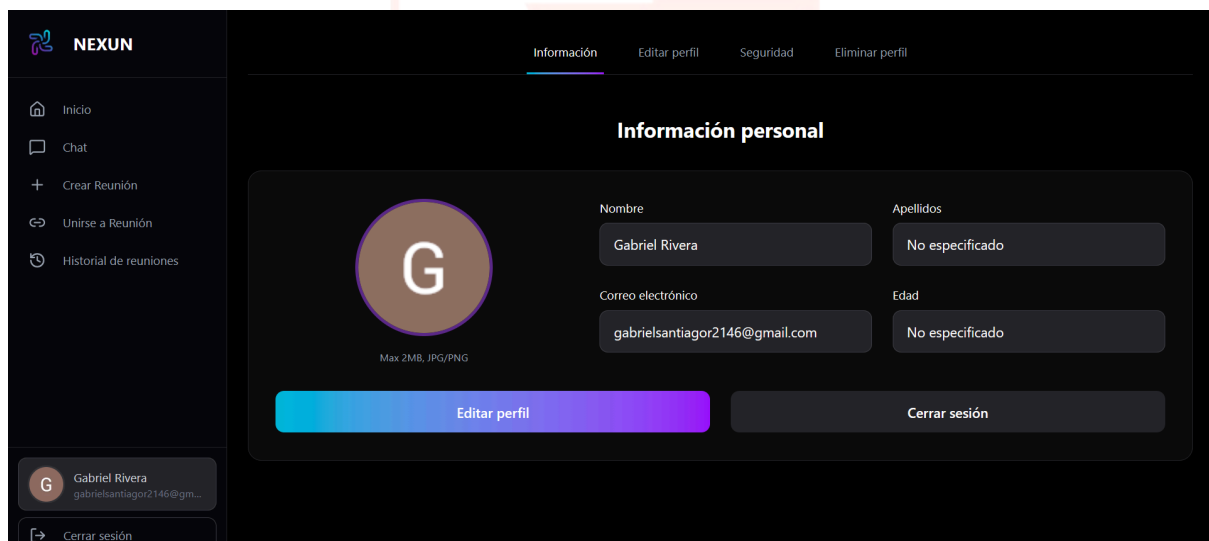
NEXUN

Inicio
Chat
Crear Reunión
Unirse a Reunión
Historial de reuniones

G Gabriel Rivera
gabrielsantiagor2146@gm...

Cerrar sesión

Información Editar perfil Seguridad Eliminar perfil

Información personal

G

Max 2MB, JPG/PNG

Nombre
Gabriel Rivera

Apellidos
No especificado

Correo electrónico
gabrielsantiagor2146@gmail.com

Edad
No especificado

Editar perfil

Cerrar sesión